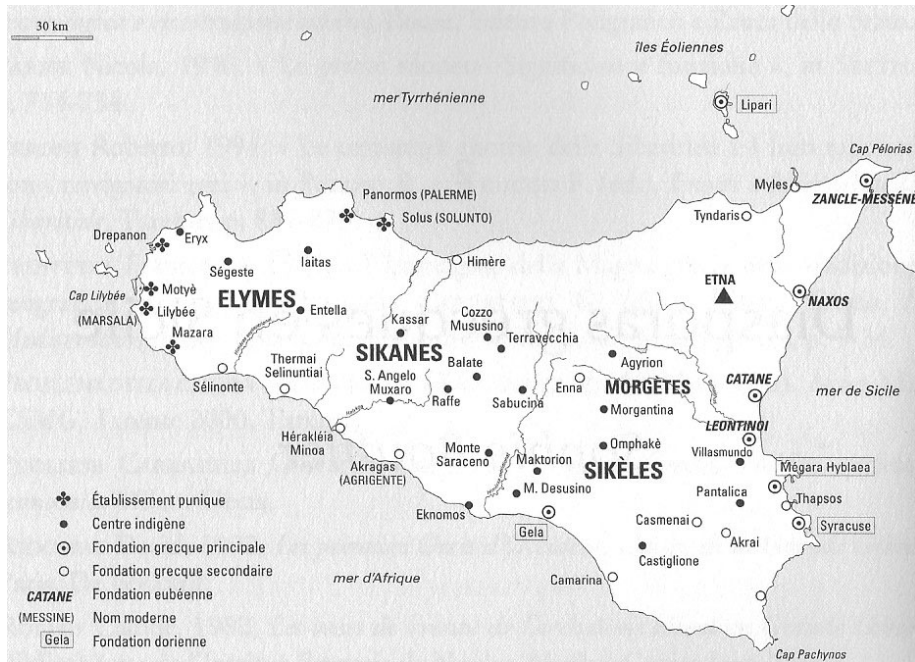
30 km

îles Éoliennes

mer Tyrrhénienne

Lipari

Cap Pélorias

Myles

ZANCLE-MESSÈNE

Tyndaris

Panormos (PALERME)

Solus (SOLUNTO)

Drepanon

Eryx

Ségeste

Iaitas

Himère

ETNA

Cap Lilybée

Motyè

Lilybée

(MARSALA)

ELYMES

Entella

Mazara

Kassar

Cozzo Mususino

Terravecchia

NAXOS

SIKANES

Balate

Agyrion

Thermai Selinuntiai

Sélinonte

S. Angelo Muxaro

Raffe

Sabucina

Enna

MORGÈTES

CATANE

mer de Sicile

Morgantina

LEONTINOI

Hérakléia Minoa

Omphakè

Villasmundo

Monte Saraceno

Maktorion

SIKÈLES

Mégara Hyblaea

Akragas (AGRIGENTE)

M. Desusino

Pantalica

Thapsos

Eknomos

Gela

Casmenai

Syracuse

Akrai

Castiglione

Camarina

mer d'Afrique

Cap Pachynos

Établissement punique
Centre indigène
Fondation grecque principale
Fondation grecque secondaire
CATANE Fondation eubéenne
(MESSINE) Nom moderne
Gela Fondation dorienne